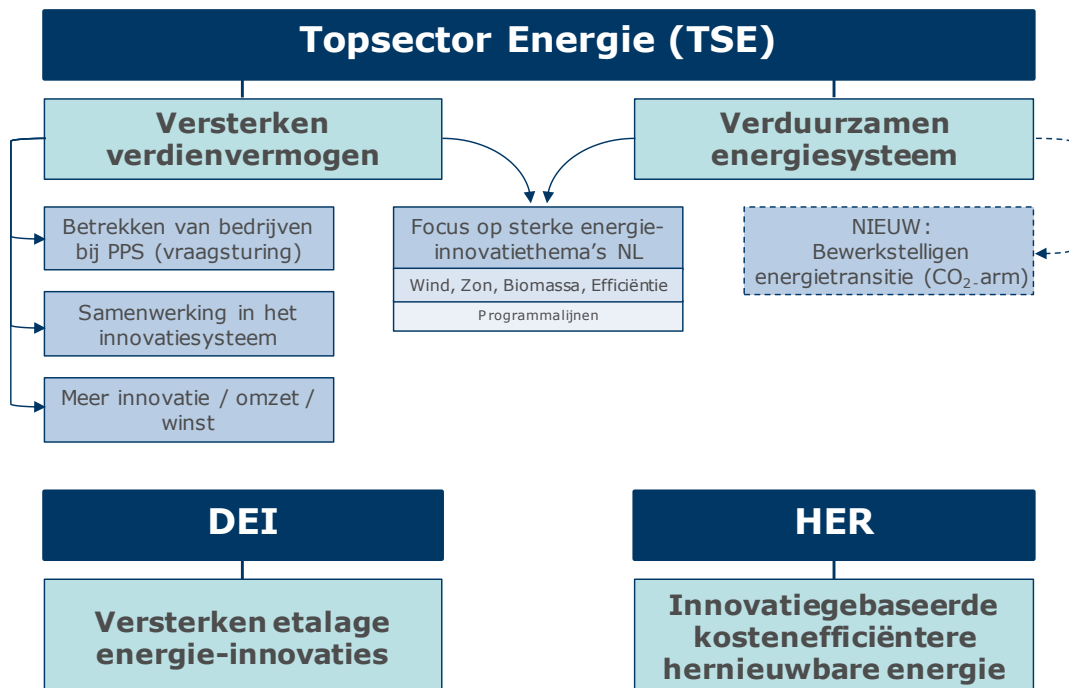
Topsector Energie (TSE)

Versterken verdienvermogen

Verduurzamen energiesysteem

Betrekken van bedrijven bij PPS (vraagsturing)

Samenwerking in het innovatiesysteem

Meer innovatie / omzet / winst

Focus op sterke energie-innovatiethema's NL

Wind, Zon, Biomassa, Efficiëntie

Programmalijnen

NIEUW: Bewerkstelligen energietransitie ($CO_2$-arm)

DEI

Versterken etalage energie-innovaties

HER

Innovatiegebaseerde kostenefficiëntere hernieuwbare energie